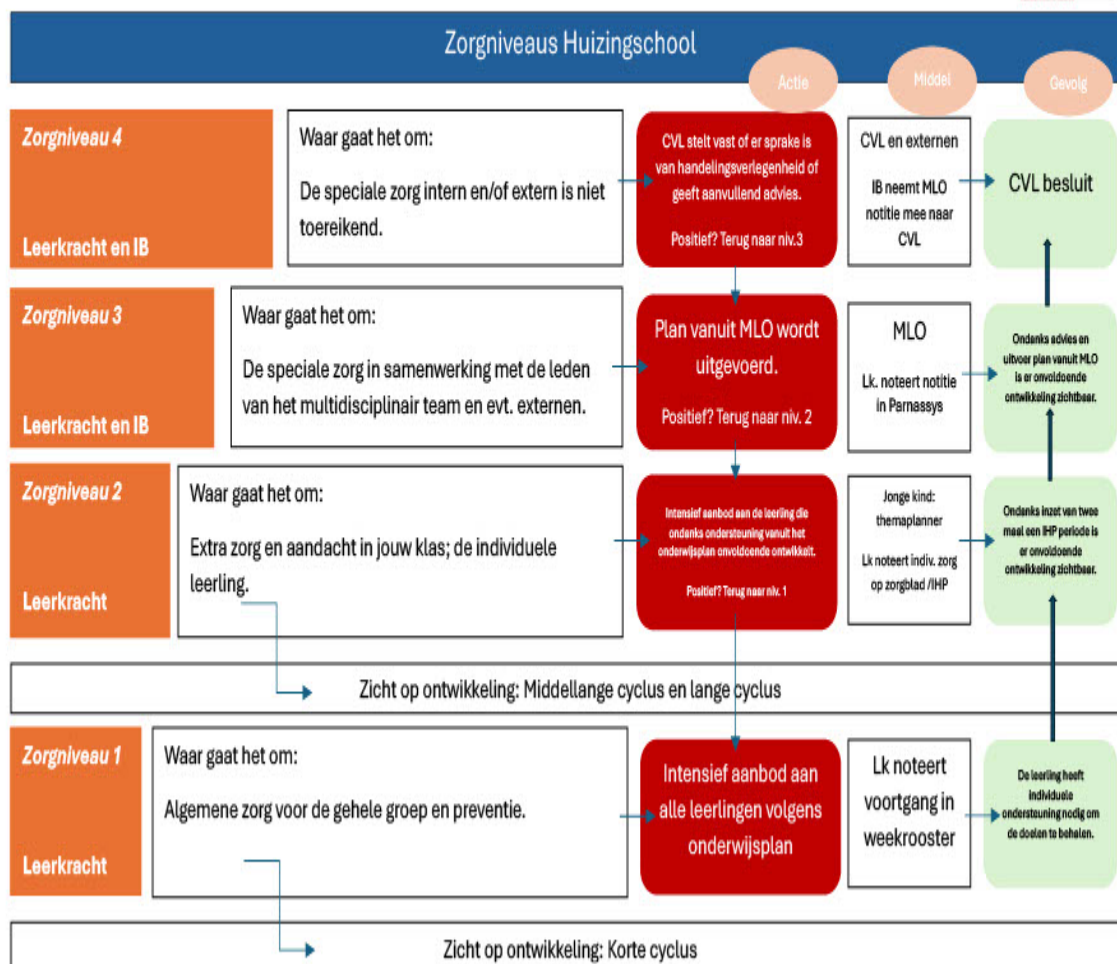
Zorgniveaus Huizingschool

Actie

Middel

Gevolg

Zorgniveau 4

Leerkracht en IB

Waar gaat het om:

De speciale zorg intern en/of extern is niet toereikend.

CVL stelt vast of er sprake is van handelingsverlegenheid of geeft aanvullend advies.

Positief? Terug naar niv.3

CVL en externen

IB neemt MLO notitie mee naar CVL

CVL besluit

Zorgniveau 3

Leerkracht en IB

Waar gaat het om:

De speciale zorg in samenwerking met de leden van het multidisciplinair team en evt. externen.

Plan vanuit MLO wordt uitgevoerd.

Positief? Terug naar niv. 2

MLO

Lk. noteert notitie in Parnassys

Ondanks advies en uitvoer plan vanuit MLO is er onvoldoende ontwikkeling zichtbaar.

Zorgniveau 2

Leerkracht

Waar gaat het om:

Extra zorg en aandacht in jouw klas; de individuele leerling.

Intensief aanbod aan de leerling die ondanks ondersteuning vanuit het onderwijsplan onvoldoende ontwikkelt.

Positief? Terug naar niv. 1

Jonge kind: themaplanner

Lk noteert indiv. zorg op zorgblad /IHP

Ondanks inzet van twee maal een IHP periode is er onvoldoende ontwikkeling zichtbaar.

Zicht op ontwikkeling: Middellange cyclus en lange cyclus

Zorgniveau 1

Leerkracht

Waar gaat het om:

Algemene zorg voor de gehele groep en preventie.

Intensief aanbod aan alle leerlingen volgens onderwijsplan

Lk noteert voortgang in weekrooster

De leerling heeft individuele ondersteuning nodig om de doelen te behalen.

Zicht op ontwikkeling: Korte cyclus